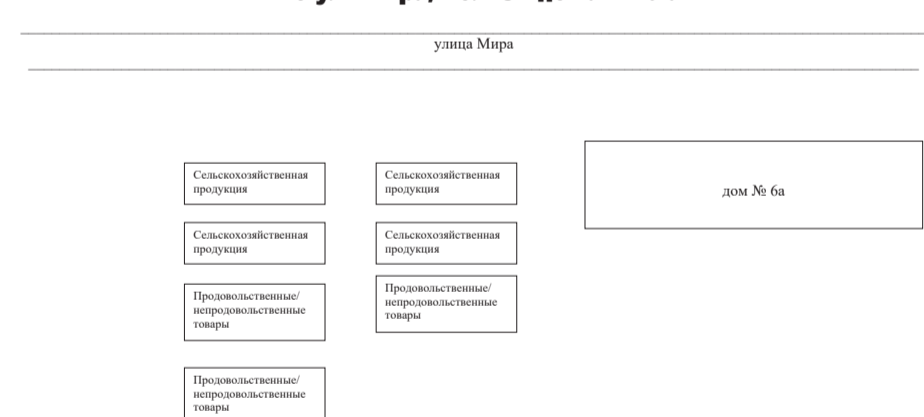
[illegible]

улица Мира

Сельскохозяйственная продукция

Сельскохозяйственная продукция

дом № 6а

Сельскохозяйственная продукция

Сельскохозяйственная продукция

Продовольственные/ непродовольственные товары

Продовольственные/ непродовольственные товары

Продовольственные/ непродовольственные товары